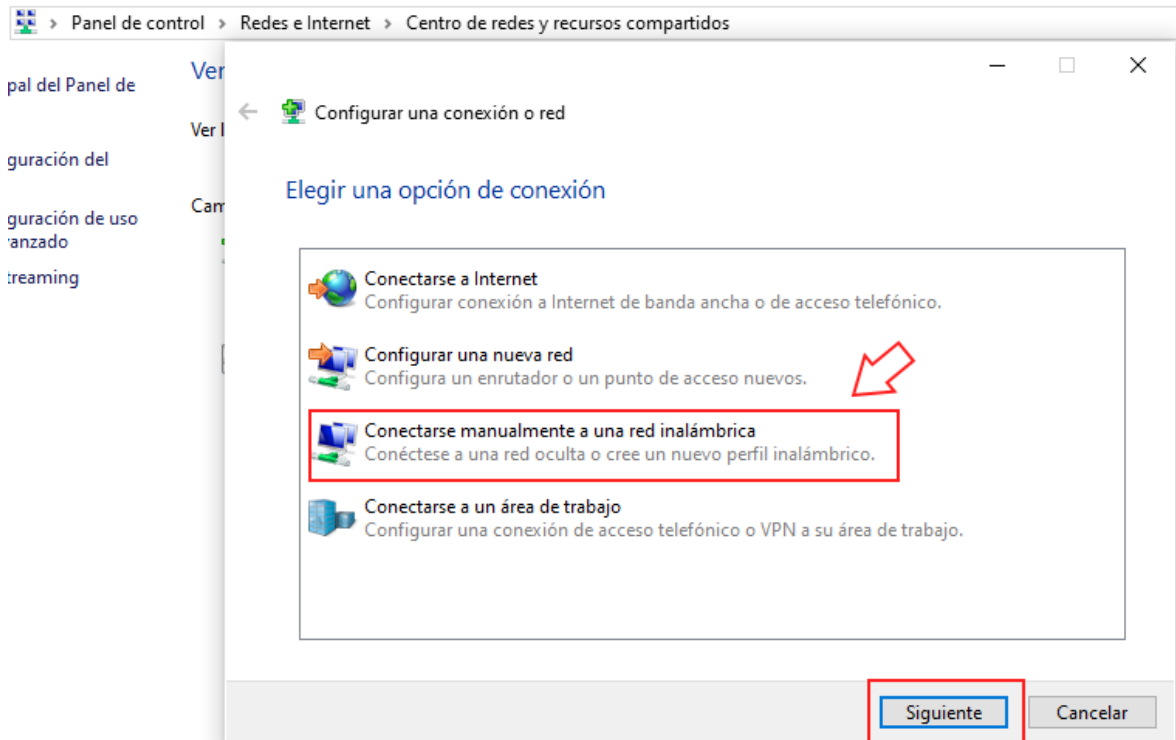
> Panel de control > Redes e Internet > Centro de redes y recursos compartidos

pal del Panel de

guración del

guración de uso
anzado

treaming

Ver

Ver l

Cam

Configurar una conexión o red

Elegir una opción de conexión

Conectarse a Internet
Configurar conexión a Internet de banda ancha o de acceso telefónico.

Configurar una nueva red
Configura un enrutador o un punto de acceso nuevos.

Conectarse manualmente a una red inalámbrica
Conéctese a una red oculta o cree un nuevo perfil inalámbrico.

Conectarse a un área de trabajo
Configurar una conexión de acceso telefónico o VPN a su área de trabajo.

Siguiente
Cancelar